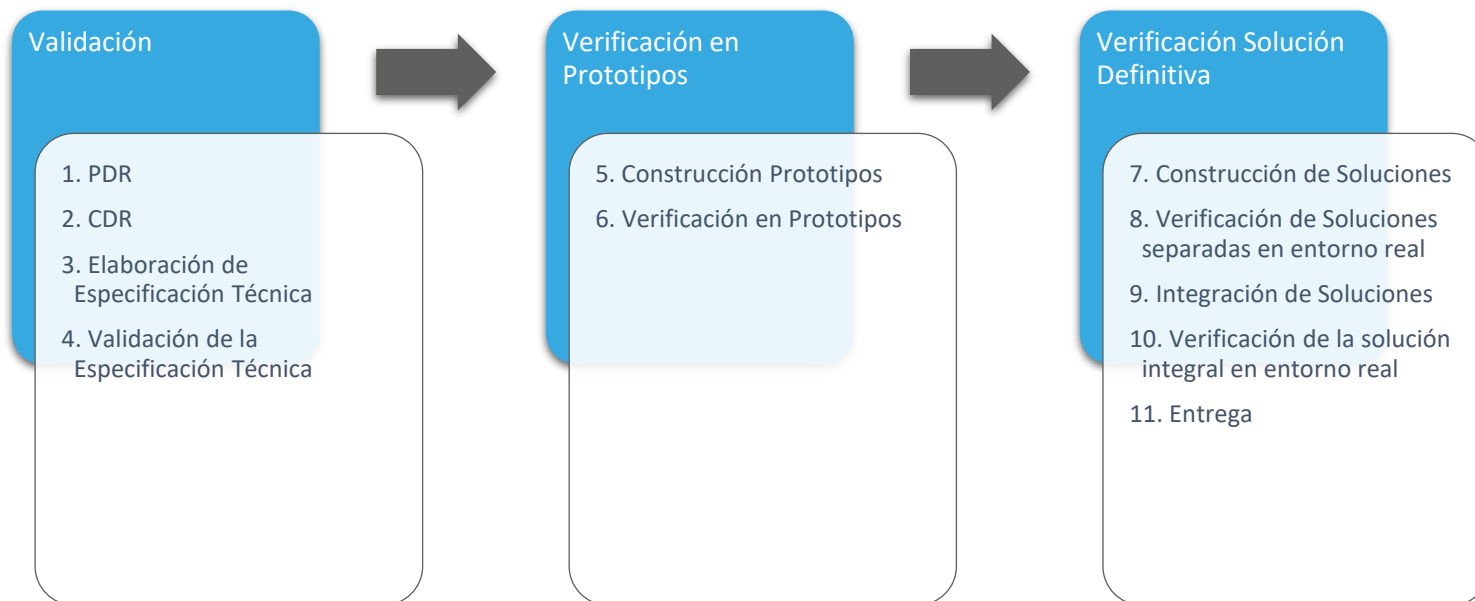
Validación

1. PDR
2. CDR
3. Elaboración de Especificación Técnica
4. Validación de la Especificación Técnica

Verificación en Prototipos

5. Construcción Prototipos
6. Verificación en Prototipos

Verificación Solución Definitiva

7. Construcción de Soluciones
8. Verificación de Soluciones separadas en entorno real
9. Integración de Soluciones
10. Verificación de la solución integral en entorno real
11. Entrega